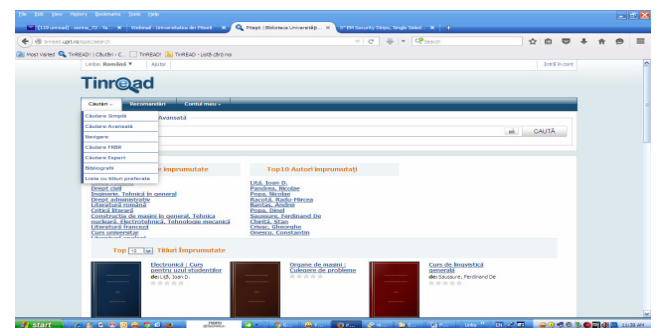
File Edit View History Bookmarks Tools Help

[119 unread] · sorina_70 · Ya... × | Webinar · Universitatea din Pitesti × | Pitești | Biblioteca Universităț... × | IT EM Security Steps, Single Select × | +

tinread.upit.ro/opac/search

Search

Most Visited | TinREAD : Căutări - C... | TinREAD | TinREAD - Listă cărți noi

Limba: Română | Ajutor | Intră în cont

Tinread

Căutare | Recomandări | Contul meu

Căutare Simplă
Căutare Avansată
Navigare
Căutare FRBR
Căutare Expert
Bibliografii
Lista cu titluri preferate

Avansată

CAUTĂ

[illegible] împrumutate

Drept civil
Inginerie. Tehnică în general
Drept administrativ
Literatură română
Critică literară
Construcție de mașini în general. Tehnica nucleară. Electrotehnică. Tehnologie mecanică
Literatură franceză
Curs universitar

Top10 Autori împrumutați

Liță, Ioan D.
Pandrea, Nicolae
Popa, Nicolae
Racoviță, Radu Mircea
Barbu, Andrei
Popa, Dinel
Saussure, Ferdinand De
Chețcă, Stan
Crișan, Gheorghe
Oanceu, Constantin

Top 10 Titluri Împrumutate

Electronică : Curs pentru uzul studenților
de: Liță, Ioan D.

Organe de mașini : Culegere de probleme

Curs de lingvistică generală
de: Saussure, Ferdinand De

start

11:38 AM